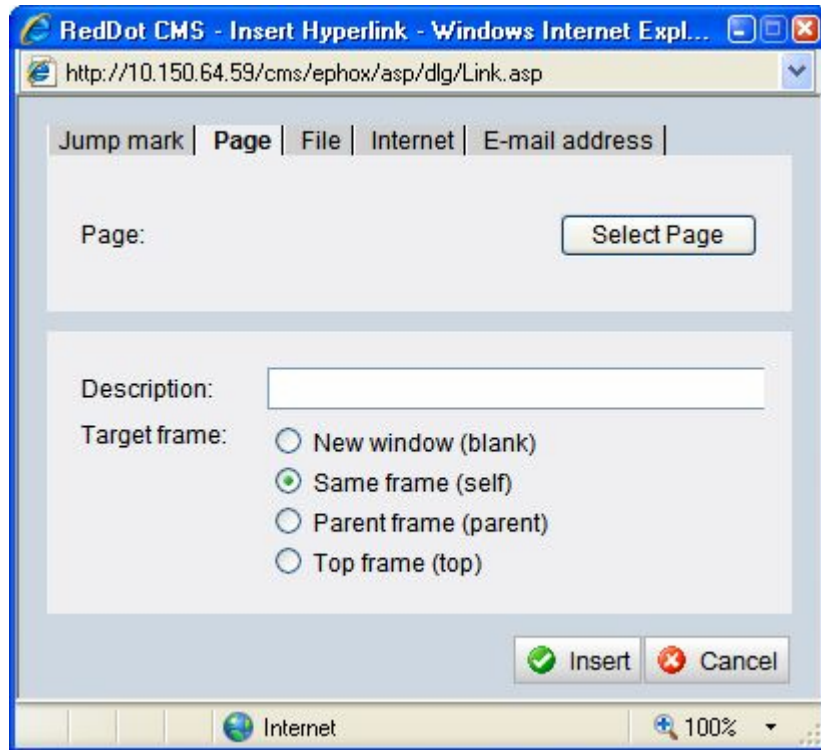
RedDot CMS - Insert Hyperlink - Windows Internet Expl...

http://10.150.64.59/cms/ephox/asp/dlg/Link.asp

Jump mark | Page | File | Internet | E-mail address |

Page:

Select Page

Description:

Target frame:

New window (blank)

Same frame (self)

Parent frame (parent)

Top frame (top)

Insert

Cancel

Internet

100%